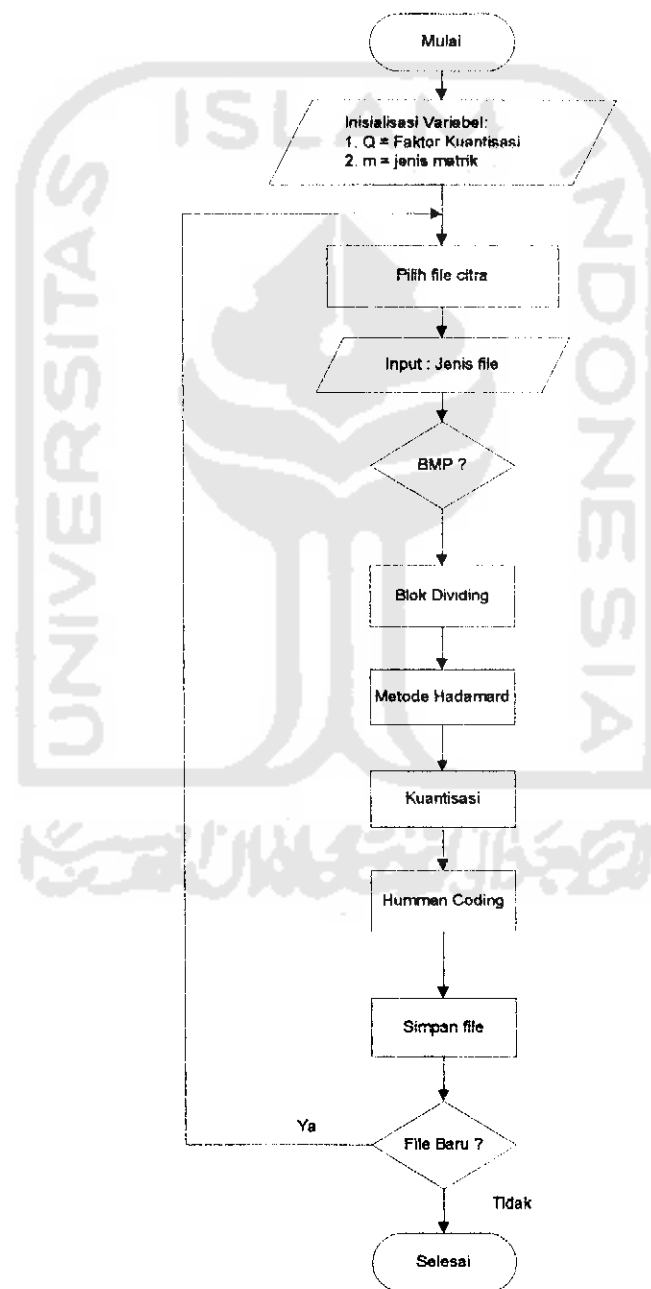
Mulai

Inisialisasi Variabel:
1. Q = Faktor Kuantisasi
2. m = jenis matrik

Pilih file citra

Input : Jenis file

BMP ?

Blok Dividing

Metode Hadamard

Kuantisasi

Humman Coding

Simpan file

Ya

File Baru ?

Tidak

Selesai